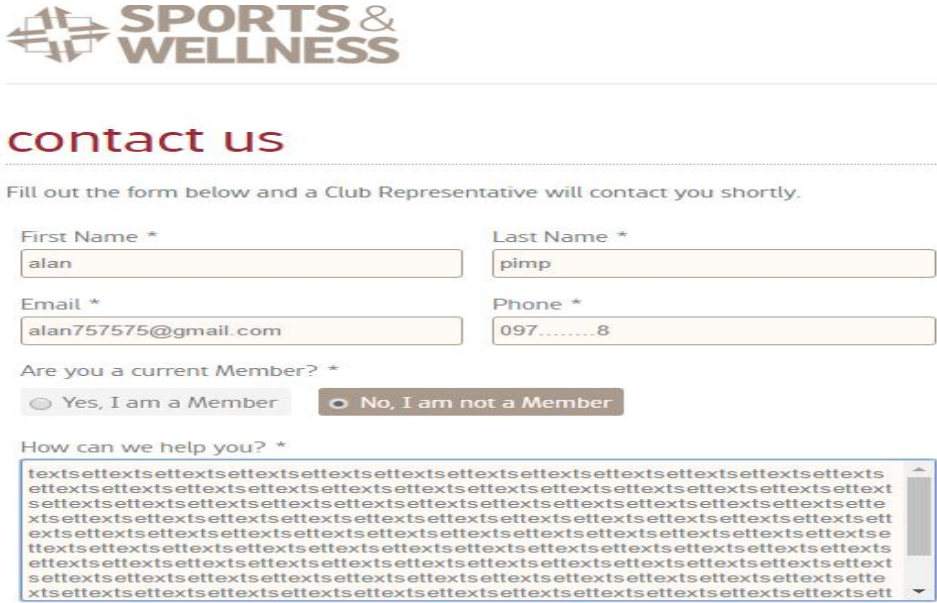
SPORTS & WELLNESS

contact us

Fill out the form below and a Club Representative will contact you shortly.

First Name *
alan

Last Name *
pimp

Email *
alan757575@gmail.com

Phone *
097........8

Are you a current Member? *

Yes, I am a Member

No, I am not a Member

How can we help you? *
textsettextsettextsettextsettextsettextsettextsettextsettextsettextsettextsettextsettexts
ettextsettextsettextsettextsettextsettextsettextsettextsettextsettextsettextsettextsettext
settextsettextsettextsettextsettextsettextsettextsettextsettextsettextsettextsettextsette
xtsettextsettextsettextsettextsettextsettextsettextsettextsettextsettextsettextsettextsett
extsettextsettextsettextsettextsettextsettextsettextsettextsettextsettextsettextsettextse
ttextsettextsettextsettextsettextsettextsettextsettextsettextsettextsettextsettextsettexts
ettextsettextsettextsettextsettextsettextsettextsettextsettextsettextsettextsettextsettext
settextsettextsettextsettextsettextsettextsettextsettextsettextsettextsettextsettextsette
xtsettextsettextsettextsettextsettextsettextsettextsettextsettextsettextsettextsettextsett